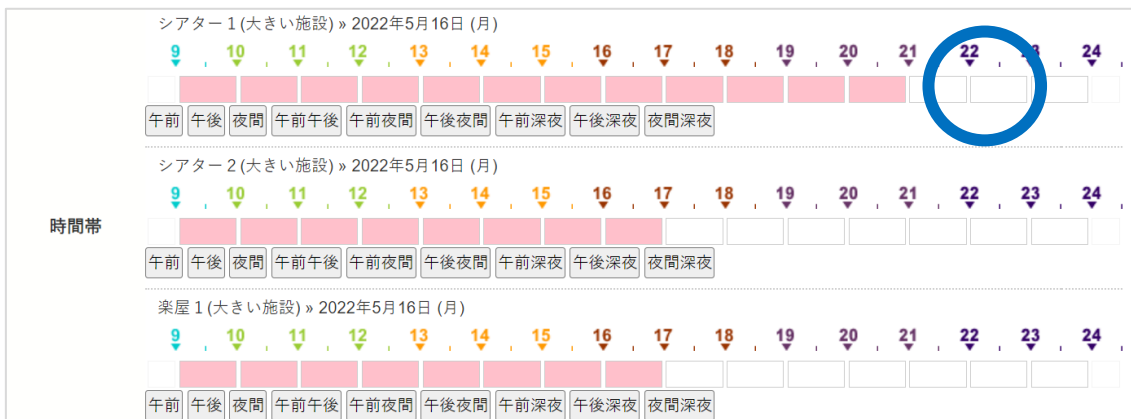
時間帯

シアター 1 (大きい施設) » 2022年5月16日 (月)

9 10 11 12 13 14 15 16 17 18 19 20 21 22 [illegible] 24

午前 午後 夜間 午前午後 午前夜間 午後夜間 午前深夜 午後深夜 夜間深夜

シアター 2 (大きい施設) » 2022年5月16日 (月)

9 10 11 12 13 14 15 16 17 18 19 20 21 22 23 24

午前 午後 夜間 午前午後 午前夜間 午後夜間 午前深夜 午後深夜 夜間深夜

楽屋 1 (大きい施設) » 2022年5月16日 (月)

9 10 11 12 13 14 15 16 17 18 19 20 21 22 23 24

午前 午後 夜間 午前午後 午前夜間 午後夜間 午前深夜 午後深夜 夜間深夜